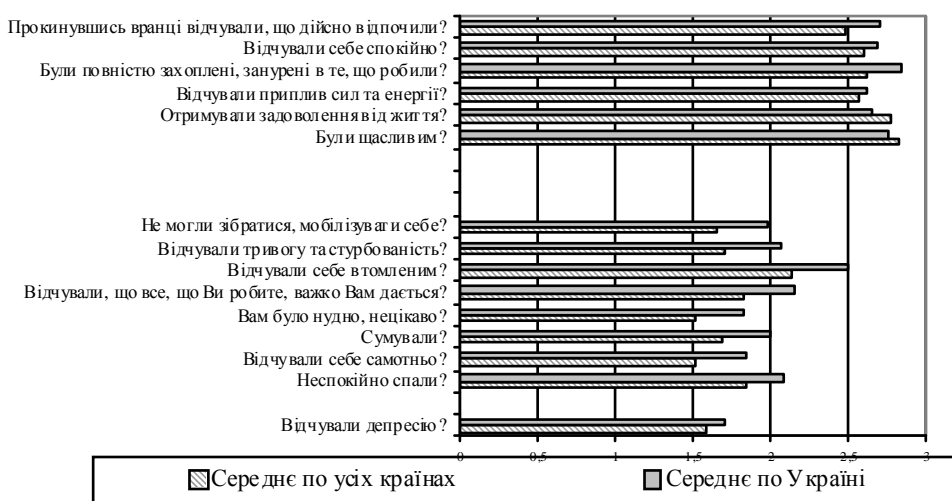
Прокинувшись вранці відчували, що дійсно відпочили?
Відчували себе спокійно?
Були повністю захоплені, занурені в те, що робили?
Відчувати приплив сил та енергії?
Отримувати задоволення від життя?
Були щасливим?

Не могли зібратися, мобілізувати себе?
Відчували тривогу та стурбованість?
Відчували себе втомленим?
Відчували, що все, що Ви робите, важко Вам дається?
Вам було нудно, нецікаво?
Сумували?
Відчували себе самотньо?
Неспокійно спали?

Відчували депресію?

0
0,5
1
1,5
2
2,5
3

Середнє по усіх країнах
Середнє по Україні